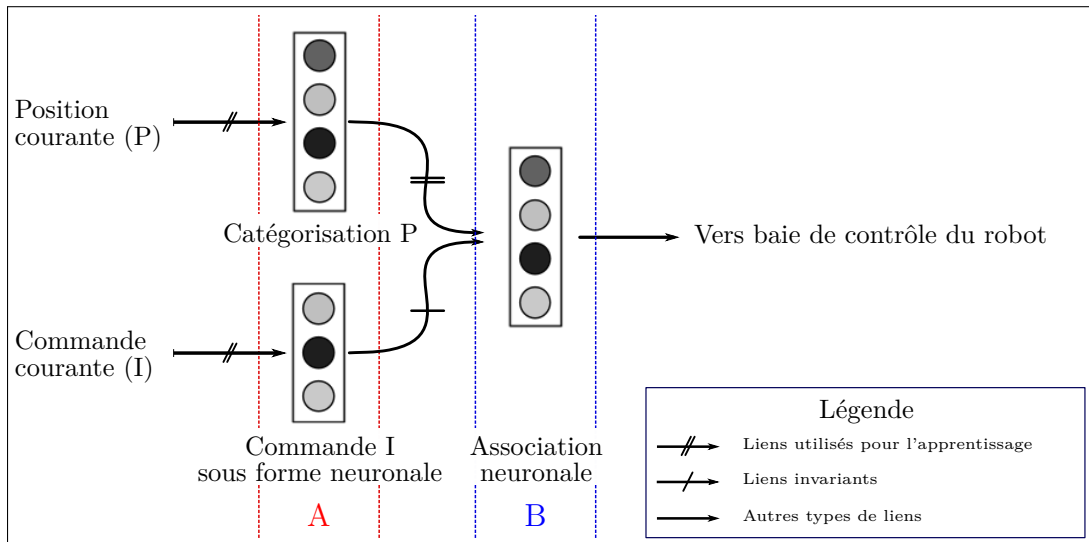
Position courante (P)

Catégorisation P

Commande courante (I)

Commande I sous forme neuronale

A

Association neuronale

B

Vers baie de contrôle du robot

Légende

Liens utilisés pour l'apprentissage

Liens invariants

Autres types de liens